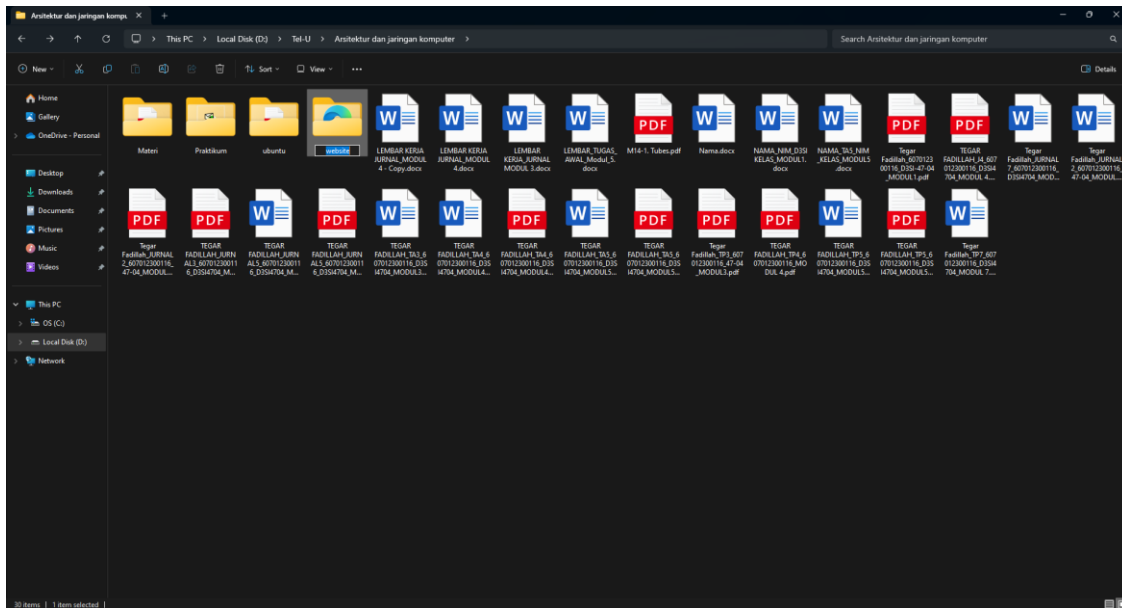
Arsitektur dan jaringan komp ×   +

This PC > Local Disk (D:) > Tel-U > Arsitektur dan jaringan komputer >

Search Arsitektur dan jaringan komputer

New   Sort   View   ...   Details

Home
Gallery
OneDrive - Personal

Desktop
Downloads
Documents
Pictures
Music
Videos

This PC
OS (C:)
Local Disk (D:)
Network

Materi
Praktikum
ubuntu
website
LEMBAR KERJA JURNAL_MODUL 4 - Copy.docx
LEMBAR KERJA JURNAL_MODUL 4.docx
LEMBAR KERJA JURNAL MODUL 3.docx
LEMBAR_TUGAS_AWAL_Modul_5.docx
M14-1. Tubes.pdf
Nama.docx
NAMA_NIM_D3SI KELAS_MODUL1.docx
NAMA_TA5_NIM_KELAS_MODUL5.docx
Tegar Fadillah_6070123 00116_D3SI-47-04 _MODUL1.pdf
TEGAR FADILLAH_J4_607 012300116_D3SI4 704_MODUL 4....
Tegar Fadillah_JURNAL 7_607012300116_ D3SI4704_MOD...
Tegar Fadillah_JURNAL 2_607012300116_ 47-04_MODUL...
Tegar Fadillah_JURNAL 2_607012300116_ 47-04_MODUL...
TEGAR FADILLAH_JURN AL3_60701230011 6_D3SI4704_M...
TEGAR FADILLAH_JURN AL5_60701230011 6_D3SI4704_M...
TEGAR FADILLAH_JURN AL5_60701230011 6_D3SI4704_M...
TEGAR FADILLAH_TA3_6 07012300116_D3S I4704_MODUL3...
TEGAR FADILLAH_TA4_6 07012300116_D3S I4704_MODUL4...
TEGAR FADILLAH_TA4_6 07012300116_D3S I4704_MODUL4...
TEGAR FADILLAH_TA5_6 07012300116_D3S I4704_MODUL5...
TEGAR FADILLAH_TA5_6 07012300116_D3S I4704_MODUL5...
Tegar Fadillah_TP3_607 012300116_47-04 _MODUL3.pdf
TEGAR FADILLAH_TP4_6 07012300116_MO DUL 4.pdf
TEGAR FADILLAH_TP5_6 07012300116_D3S I4704_MODUL5...
TEGAR FADILLAH_TP5_6 07012300116_D3S I4704_MODUL5...
Tegar Fadillah_TP7_607 012300116_D3SI4 704_MODUL 7....

30 items | 1 item selected |